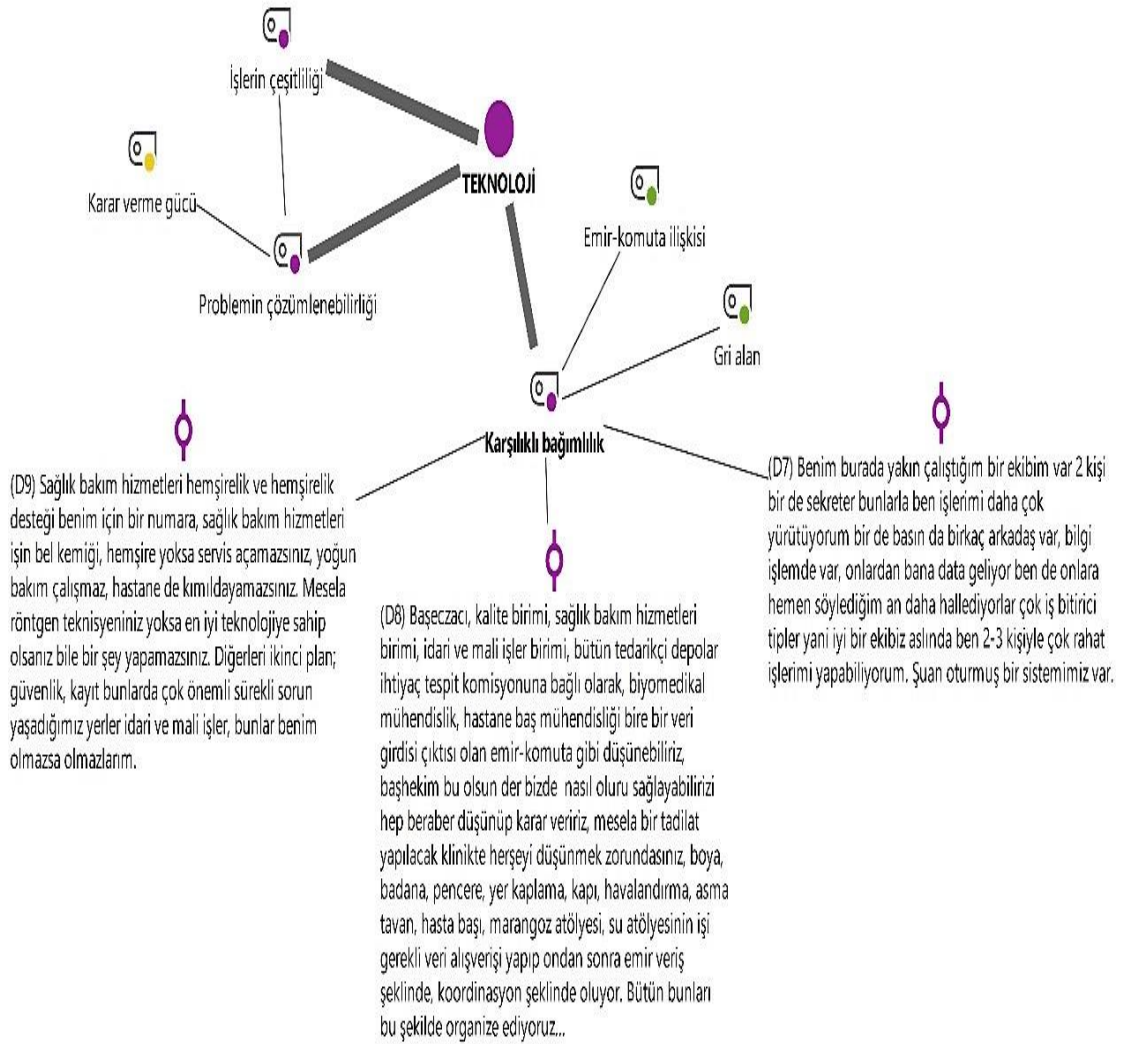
İşlerin çeşitliliği

Karar verme gücü

TEKNOLOJİ

Emir-komuta ilişkisi

Problemin çözümlenebilirliği

Gri alan

Karşılıklı bağımlılık

(D9) Sağlık bakım hizmetleri hemşirelik ve hemşirelik desteği benim için bir numara, sağlık bakım hizmetleri işin bel kemiği, hemşire yoksa servis açamazsınız, yoğun bakım çalışmaz, hastane de kımıldayamazsınız. Mesela röntgen teknisyeniniz yoksa en iyi teknolojiye sahip olsanız bile bir şey yapamazsınız. Diğerleri ikinci plan; güvenlik, kayıt bunlarda çok önemli sürekli sorun yaşadığımız yerler idari ve mali işler, bunlar benim olmazsa olmazlarım.

(D8) Başeczacı, kalite birimi, sağlık bakım hizmetleri birimi, idari ve mali işler birimi, bütün tedarikçi depolar ihtiyaç tespit komisyonuna bağlı olarak, biyomedikal mühendislik, hastane baş mühendisliği bire bir veri girdisi çıktısı olan emir-komuta gibi düşünebiliriz, başhekim bu olsun der bizde nasıl oluru sağlayabilirizi hep beraber düşünüp karar veririz, mesela bir tadilat yapılacak klinikte herşeyi düşünmek zorundasınız, boya, badana, pencere, yer kaplama, kapı, havalandırma, asma tavan, hasta başı, marangoz atölyesi, su atölyesinin işi gerekli veri alışverişi yapıp ondan sonra emir veriş şeklinde, koordinasyon şeklinde oluyor. Bütün bunları bu şekilde organize ediyoruz...

(D7) Benim burada yakın çalıştığım bir ekibim var 2 kişi bir de sekreter bunlarla ben işlerimi daha çok yürütüyorum bir de basın da birkaç arkadaş var, bilgi işlemde var, onlardan bana data geliyor ben de onlara hemen söylediğim an daha hallediyorlar çok iş bitirici tipler yani iyi bir ekibiz aslında ben 2-3 kişiyle çok rahat işlerimi yapabiliyorum. Şuan oturmuş bir sistemimiz var.